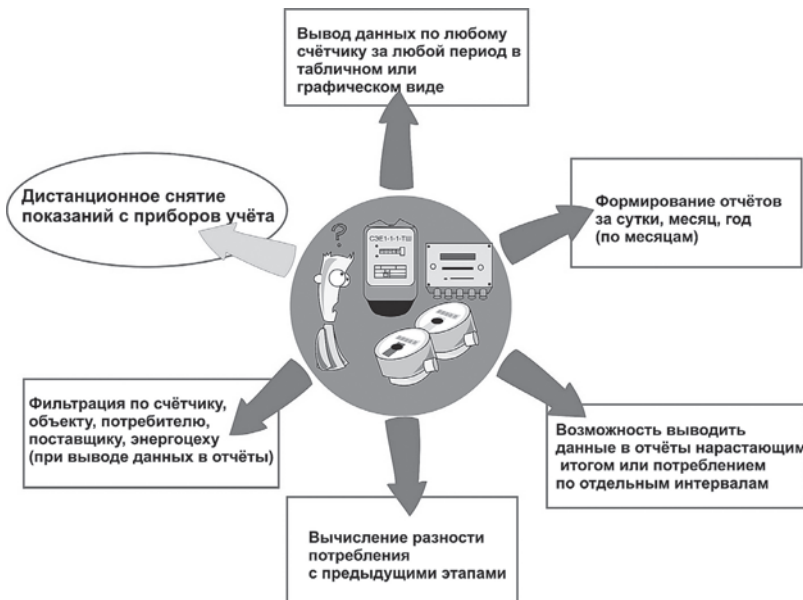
Вывод данных по любому счётчику за любой период в табличном или графическом виде

Дистанционное снятие показаний с приборов учёта

Формирование отчётов за сутки, месяц, год (по месяцам)

?

СЭЕ1-1-1-ТШ

Фильтрация по счётчику, объекту, потребителю, поставщику, энергоцеху (при выводе данных в отчёты)

Возможность выводить данные в отчёты нарастающим итогом или потреблением по отдельным интервалам

Вычисление разности потребления с предыдущими этапами